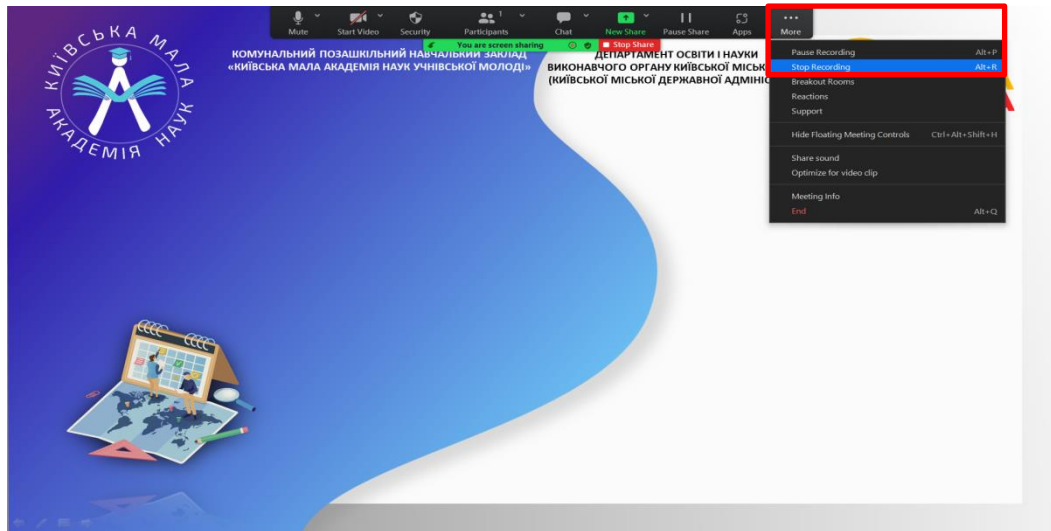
КИЇВСЬКА МАЛА АКАДЕМІЯ НАУК

Mute Start Video Security Participants 1 Chat New Share Pause Share Apps More

You are screen sharing Stop Share

КОМУНАЛЬНИЙ ПОЗАШКІЛЬНИЙ НАВЧАЛЬНИЙ ЗАКЛАД «КИЇВСЬКА МАЛА АКАДЕМІЯ НАУК УЧНІВСЬКОЇ МОЛОДІ»

ДЕПАРТАМЕНТ ОСВІТИ І НАУКИ ВИКОНАВЧОГО ОРГАНУ КИЇВСЬКОЇ МІСЬ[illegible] (КИЇВСЬКОЇ МІСЬКОЇ ДЕРЖАВНОЇ АДМІНІС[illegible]

Pause Recording Alt+P
Stop Recording Alt+R
Breakout Rooms
Reactions
Support
Hide Floating Meeting Controls Ctrl+Alt+Shift+H
Share sound
Optimize for video clip
Meeting Info
End Alt+Q